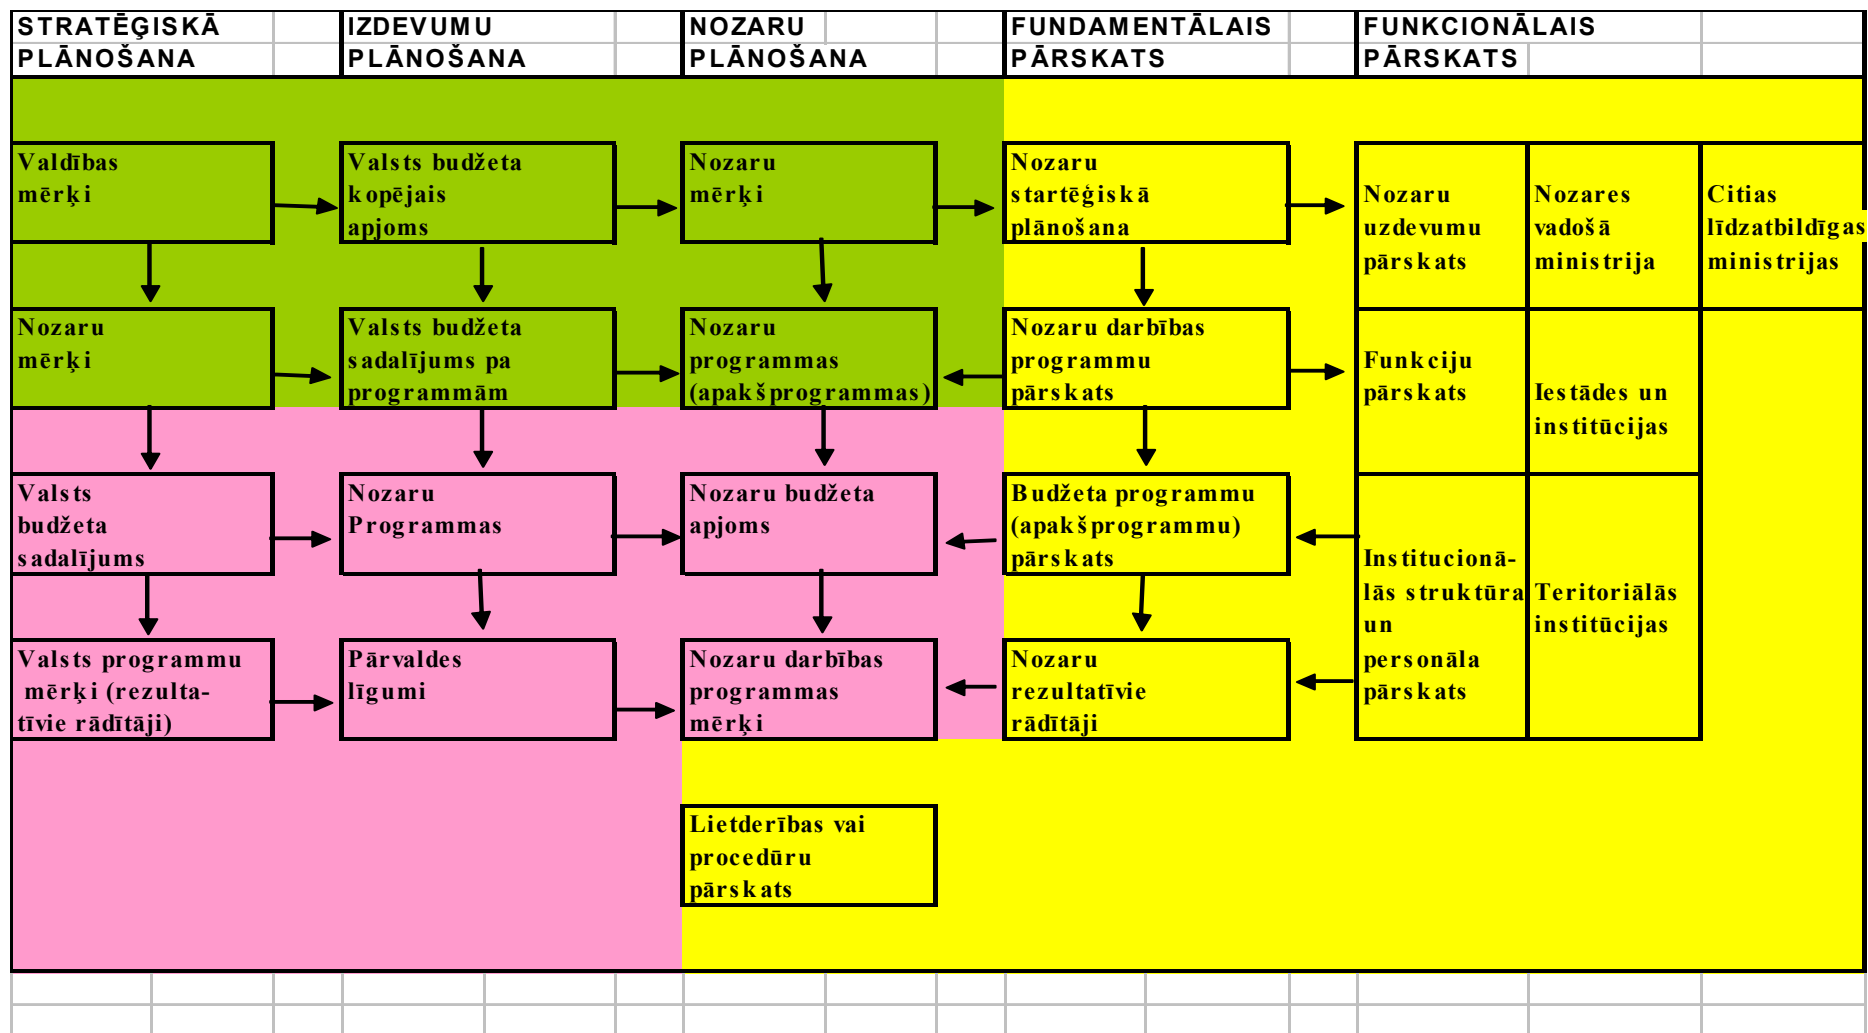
STRATĒĢISKĀ PLĀNOŠANA

IZDEVUMU PLĀNOŠANA

NOZARU PLĀNOŠANA

FUNDAMENTĀLAIS PĀRSKATS

FUNKCIONĀLAIS PĀRSKATS

Valdības mērķi

Valsts budžeta kopējais apjoms

Nozaru mērķi

Nozaru startēģiskā plānošana

Nozaru uzdevumu pārskats

Nozares vadošā ministrija

Citias līdzatbildīgas ministrijas

Nozaru mērķi

Valsts budžeta sadalījums pa programmām

Nozaru programmas (apakšprogrammas)

Nozaru darbības programmu pārskats

Funkciju pārskats

Iestādes un institūcijas

Valsts budžeta sadalījums

Nozaru Programmas

Nozaru budžeta apjoms

Budžeta programmu (apakšprogrammu) pārskats

Institucionālās struktūra un personāla pārskats

Teritoriālās institūcijas

Valsts programmu mērķi (rezultatīvie rādītāji)

Pārvaldes līgumi

Nozaru darbības programmas mērķi

Nozaru rezultatīvie rādītāji

Lietderības vai procedūru pārskats